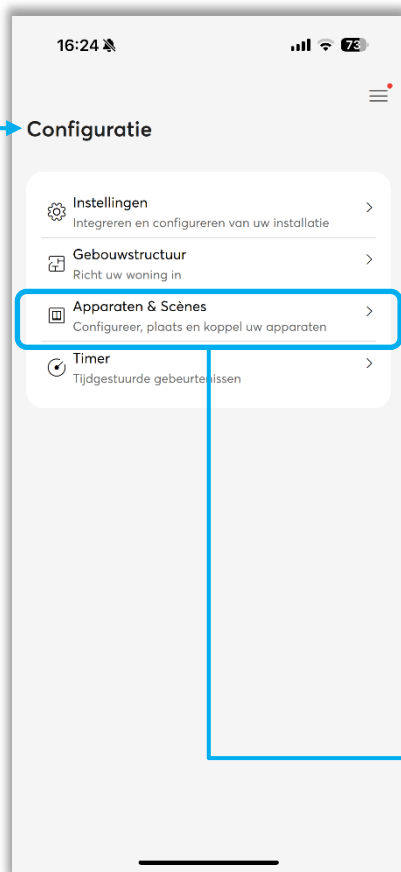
16:24

73

Configuratie

Instellingen
Integreren en configureren van uw installatie

Gebouwstructuur
Richt uw woning in

Apparaten & Scènes
Configureer, plaats en koppel uw apparaten

Timer
Tijdgestuurde gebeurtenissen